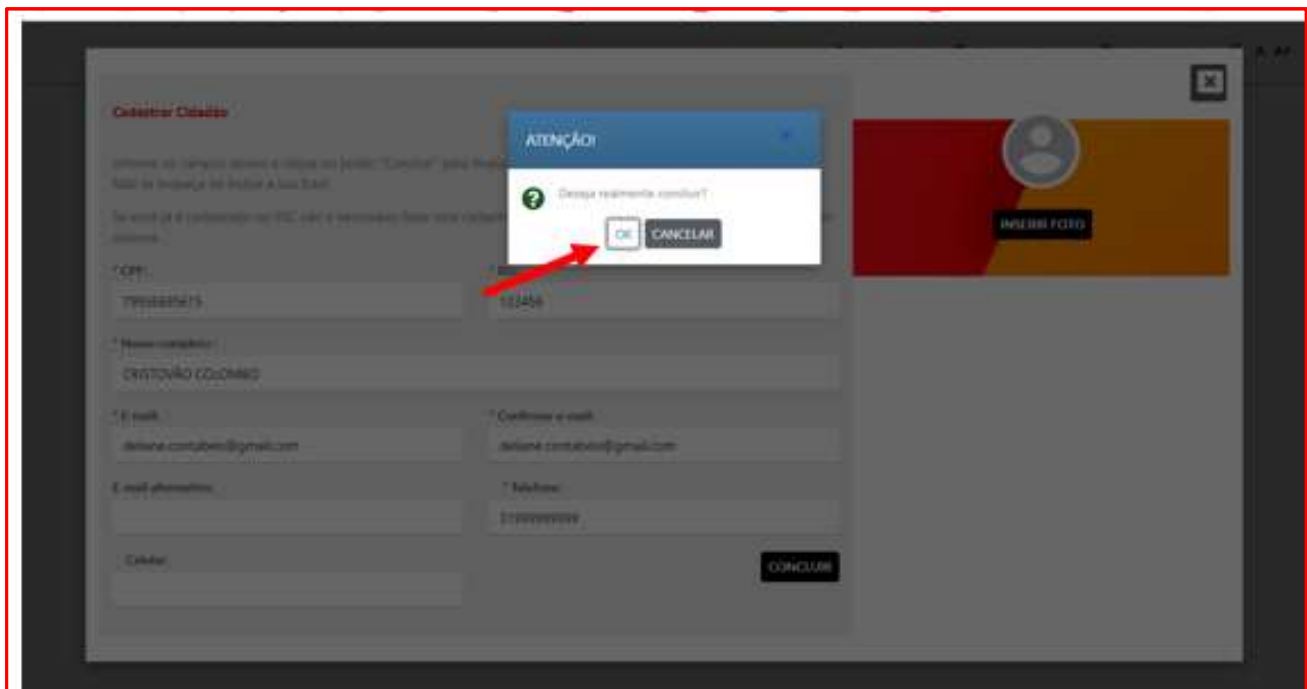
Cadastrar Cidadão

Informe os campos abaixo e clique no botão "Concluir" para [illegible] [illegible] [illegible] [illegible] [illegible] a sua foto.

Se você já é cadastrado no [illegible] não é necessário fazer seu cadastro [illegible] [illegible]

ATENÇÃO!

×

Deseja realmente concluir?

OK

CANCELAR

INSERIR FOTO

* CPF:

79558885615

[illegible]

123456

* Nome completo:

CRISTOVÃO COLOMBO

* E-mail:

deliane.contabeis@gmail.com

* Confirmar e-mail:

deliane.contabeis@gmail.com

E-mail alternativo:

* Telefone:

51999999999

Celular:

CONCLUIR